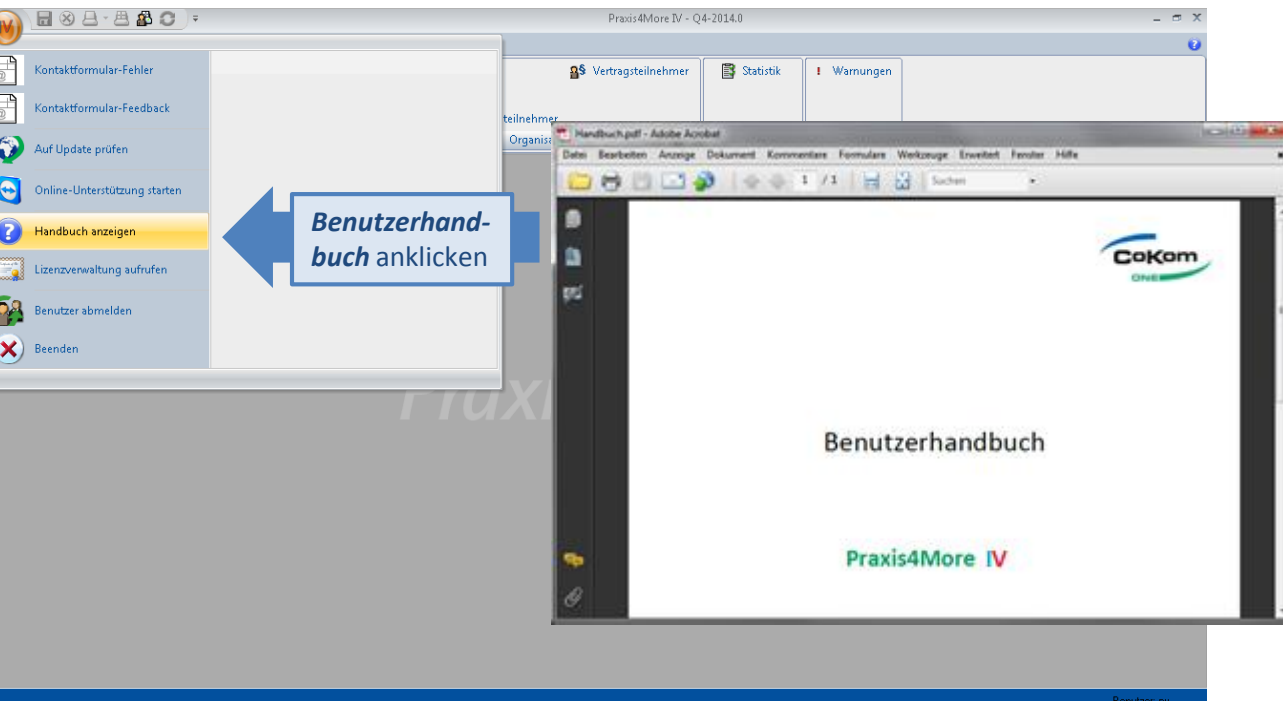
Praxis4More IV - Q4-2014.0

Kontaktformular-Fehler
Kontaktformular-Feedback
Auf Update prüfen
Online-Unterstützung starten
Handbuch anzeigen
Lizenzverwaltung aufrufen
Benutzer abmelden
Beenden

Vertragsteilnehmer
Statistik
Warnungen
teilnehmer
Organisa

*Benutzerhandbuch* anklicken

Handbuch.pdf - Adobe Acrobat
Datei Bearbeiten Anzeige Dokument Kommentare Formulare Werkzeuge Erweitert Fenster Hilfe
1 / 1
Suchen

CoKom ONE

Benutzerhandbuch

Praxis4More IV

Praxi

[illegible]